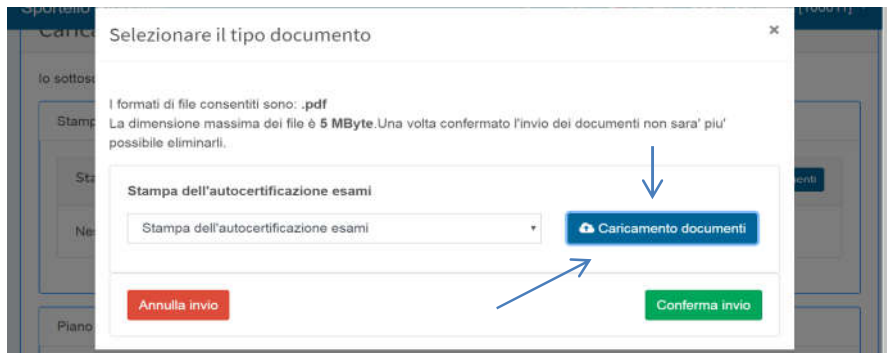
Sportello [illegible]

Carica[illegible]

Io sottosc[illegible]

Stamp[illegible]

Sta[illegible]

Nes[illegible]

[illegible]enti

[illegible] [100011]

Piano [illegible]

Selezionare il tipo documento

×

I formati di file consentiti sono: .pdf
La dimensione massima dei file è 5 MByte.Una volta confermato l'invio dei documenti non sara' piu' possibile eliminarli.

Stampa dell'autocertificazione esami

Stampa dell'autocertificazione esami

Caricamento documenti

Annulla invio

Conferma invio